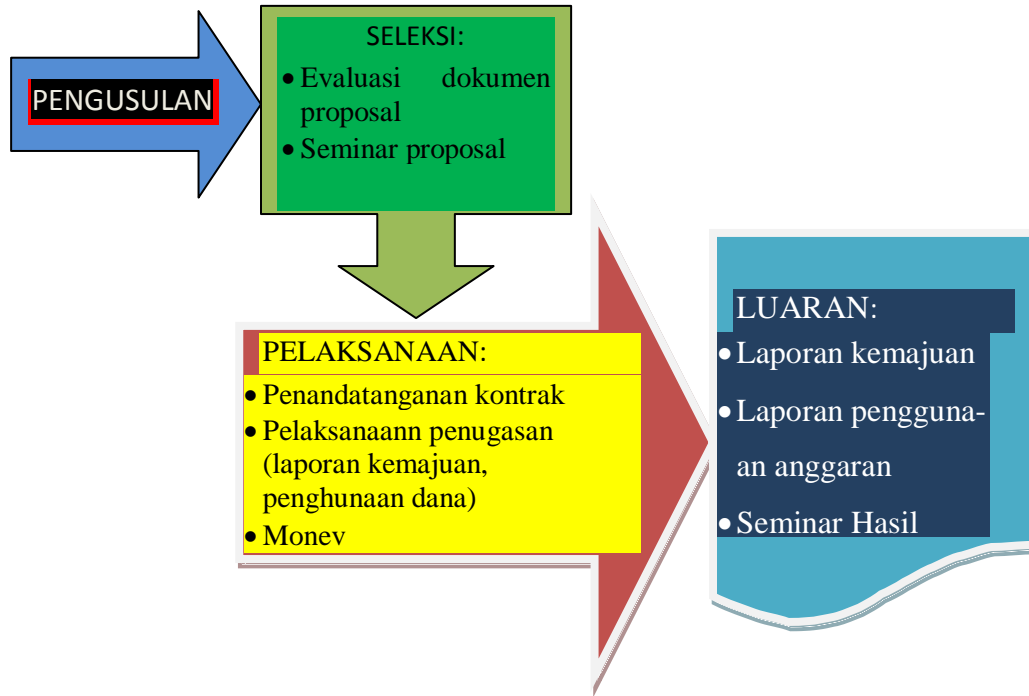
PENGUSULAN

SELEKSI:
• Evaluasi dokumen proposal
• Seminar proposal

PELAKSANAAN:
• Penandatanganan kontrak
• Pelaksanaann penugasan (laporan kemajuan, penghunaan dana)
• Monev

LUARAN:
• Laporan kemajuan
• Laporan penggunaan anggaran
• Seminar Hasil